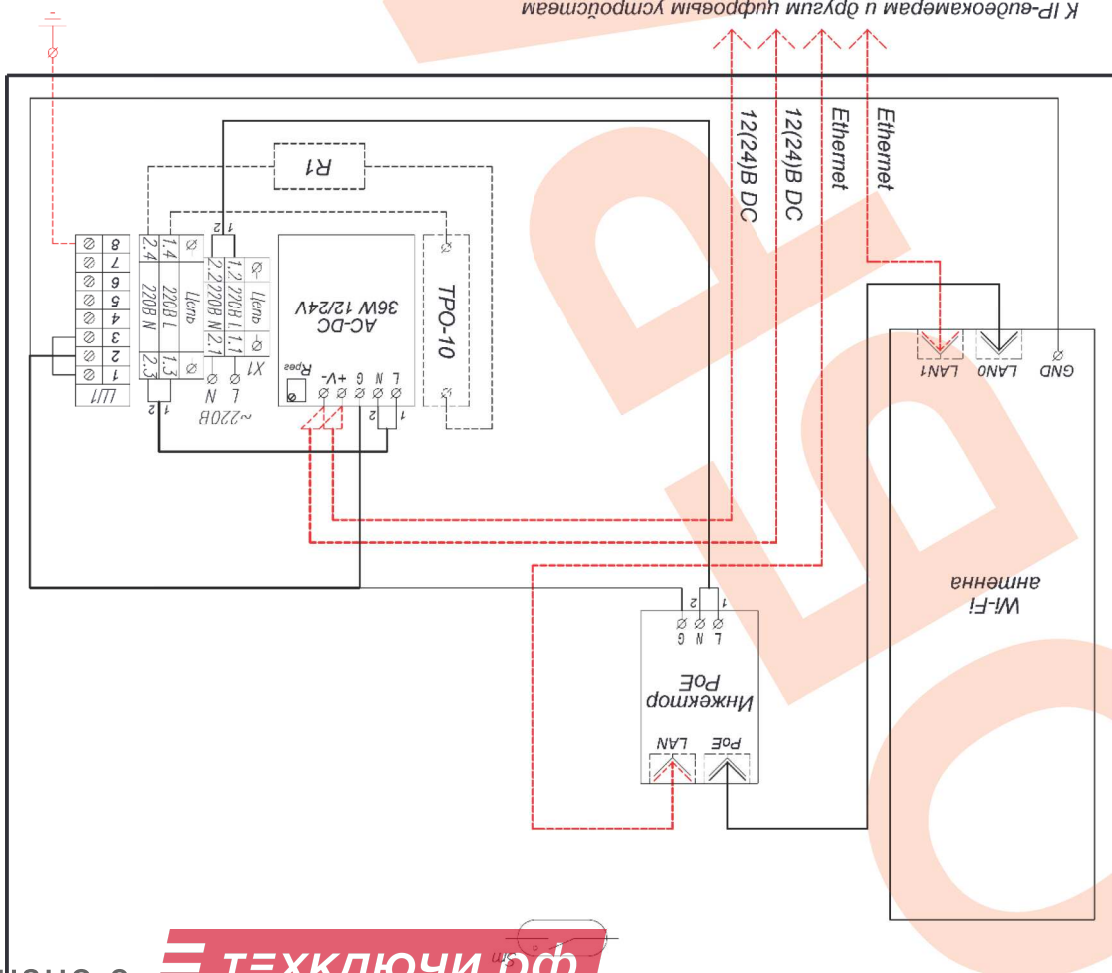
К IP-видеокамерам и другим цифровым устройствам

12(24)В DC
12(24)В DC
Ethernet
Ethernet

R1

ТРО-10

AC-DC
36W 12/24V

Rрег
-V +V G N L

1 2

X1
Цепь
~220В
L N

1.2 220В L 1.1
2.2 220В N 2.1

1.4 220В L 1.3
2.4 220В N 2.3
Цепь

1 2

8
7
6
5
4
3
2
1
Ш1

1 2

GND
LAN0
LAN1

Wi-Fi
антенна

1 2
L N G

Инжектор
PoE

PoE
LAN

техключи.рф